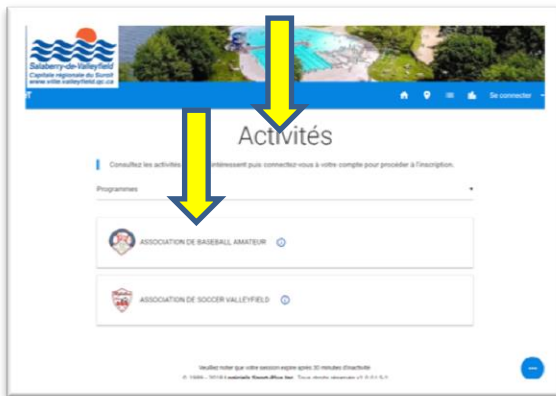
Salaberry-de-Valleyfield
Capitale régionale du Suroît
www.ville.valleyfield.qc.ca

Se connecter

Activités

Consultez les activités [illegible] intéressent puis connectez-vous à votre compte pour procéder à l'inscription.

Programmes

ASSOCIATION DE BASEBALL AMATEUR

ASSOCIATION DE SOCCER VALLEYFIELD

Veuillez noter que votre session expire après 30 minutes d'inactivité
© 1999 - 2018 Logiciels Sport-Plus Inc. Tous droits réservés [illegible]